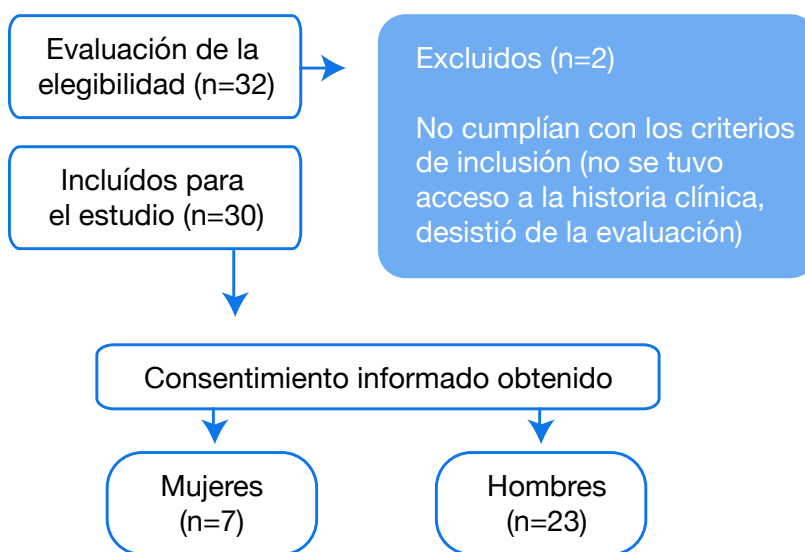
Evaluación de la elegibilidad (n=32)

Excluidos (n=2)

No cumplían con los criterios de inclusión (no se tuvo acceso a la historia clínica, desistió de la evaluación)

Incluídos para el estudio (n=30)

Consentimiento informado obtenido

Mujeres (n=7)

Hombres (n=23)